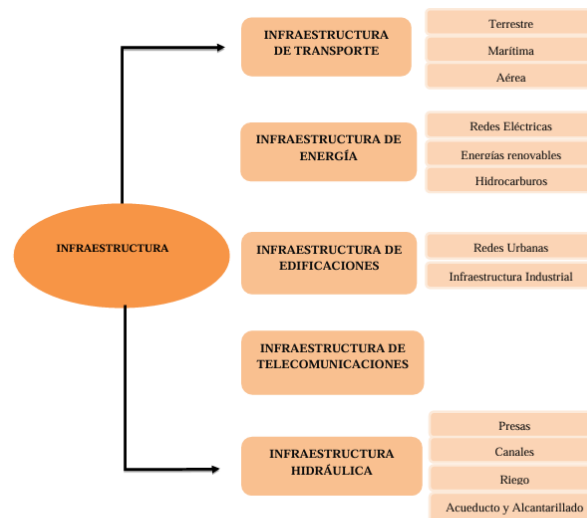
INFRAESTRUCTURA

INFRAESTRUCTURA DE TRANSPORTE

Terrestre

Marítima

Aérea

INFRAESTRUCTURA DE ENERGÍA

Redes Eléctricas

Energías renovables

Hidrocarburos

INFRAESTRUCTURA DE EDIFICACIONES

Redes Urbanas

Infraestructura Industrial

INFRAESTRUCTURA DE TELECOMUNICACIONES

INFRAESTRUCTURA HIDRÁULICA

Presas

Canales

Riego

Acueducto y Alcantarillado